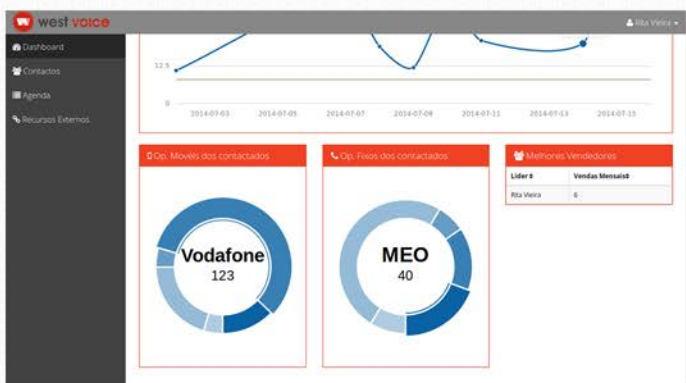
west voice

Rita Vieira

Dashboard
Contactos
Agenda
Recursos Externos

12.5
0
2014-07-03
2014-07-05
2014-07-07
2014-07-09
2014-07-11
2014-07-13
2014-07-15

Op. Moveis dos contactados
Vodafone
123

Op. Fixos dos contactados
MEO
40

Melhores Vendedores

| Lider | Vendas Mensais |
|---|---|
| Rita Vieira | 6 |